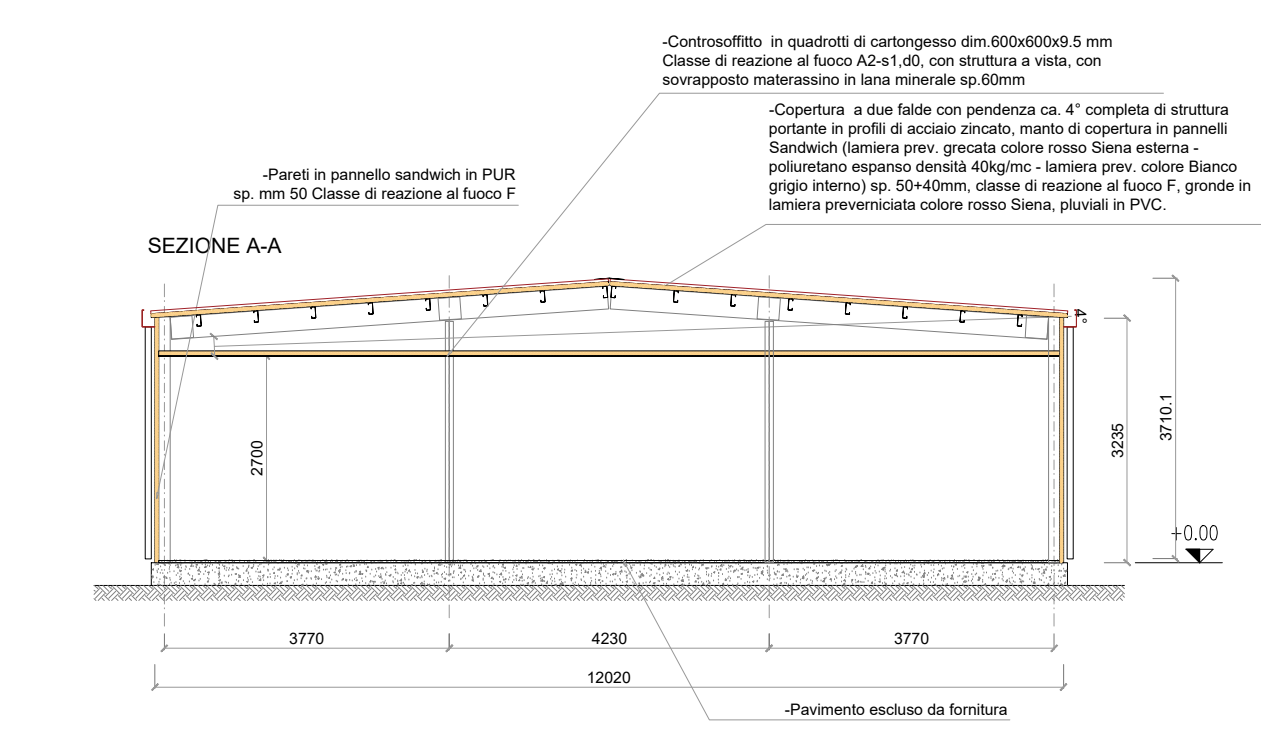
-Controsoffitto in quadrotti di cartongesso dim.600x600x9.5 mm Classe di reazione al fuoco A2-s1,d0, con struttura a vista, con sovrapposto materassino in lana minerale sp.60mm

-Copertura a due falde con pendenza ca. 4° completa di struttura portante in profili di acciaio zincato, manto di copertura in pannelli Sandwich (lamiera prev. grecata colore rosso Siena esterna - poliuretano espanso densità 40kg/mc - lamiera prev. colore Bianco grigio interno) sp. 50+40mm, classe di reazione al fuoco F, gronde in lamiera preverniciata colore rosso Siena, pluviali in PVC.

-Pareti in pannello sandwich in PUR sp. mm 50 Classe di reazione al fuoco F

SEZIONE A-A

4°

2700

3235

3710.1

+0.00

3770

4230

3770

12020

-Pavimento escluso da fornitura